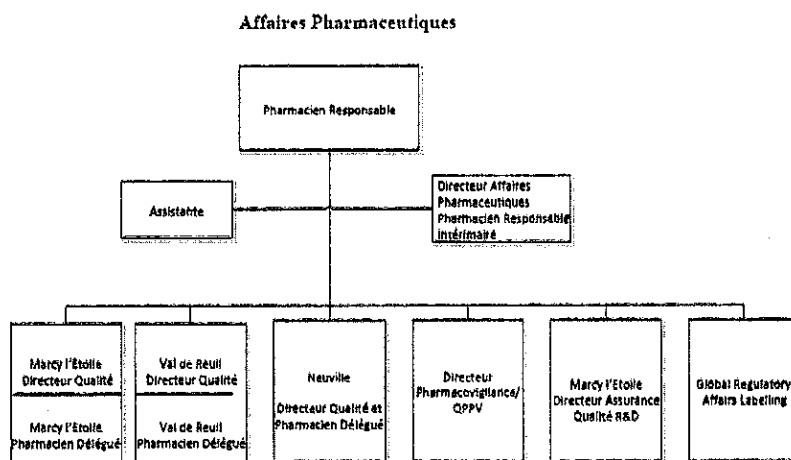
Affaires Pharmaceutiques

Pharmacien Responsable

Assistante

Directeur Affaires Pharmaceutiques Pharmacien Responsable Intérimaire

Marcy l'Etoile Directeur Qualité

Marcy l'Etoile Pharmacien Délégué

Val de Reuil Directeur Qualité

Val de Reuil Pharmacien Délégué

Neuville

Directeur Qualité et Pharmacien Délégué

Directeur Pharmacovigilance/ QPPV

Marcy l'Etoile Directeur Assurance Qualité R&D

Global Regulatory Affairs Labeling